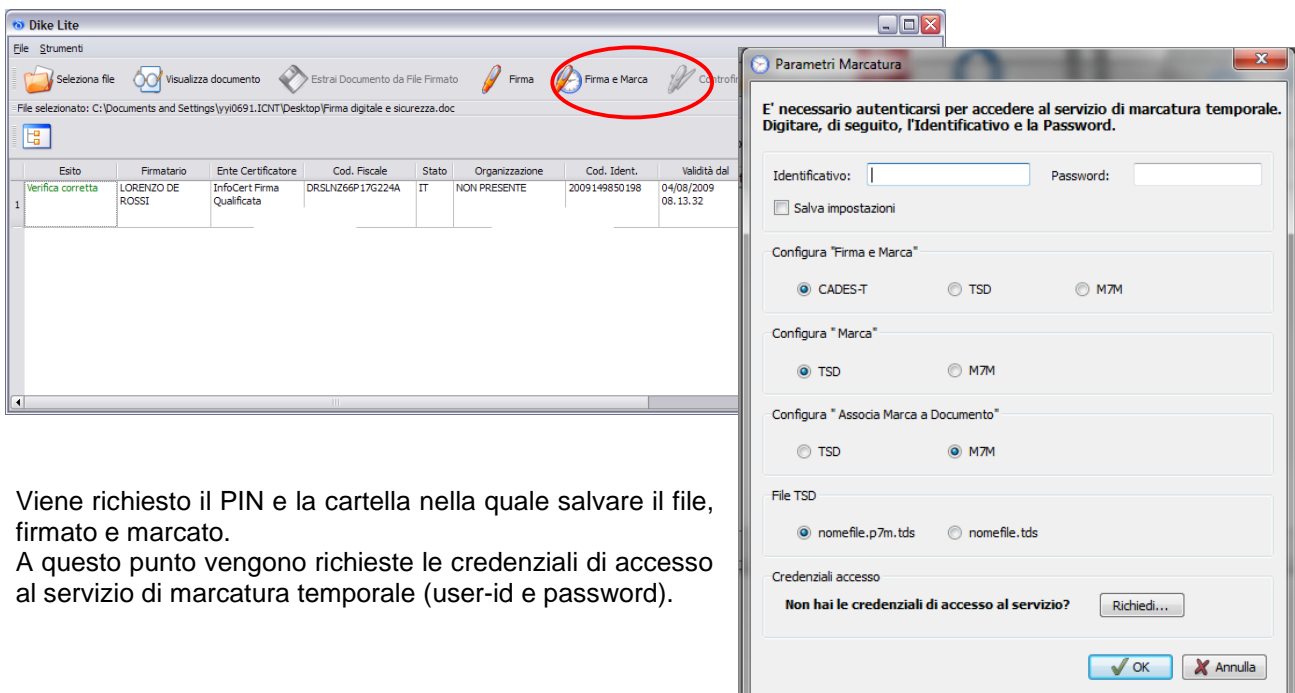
Dike Lite

File Strumenti

Seleziona file Visualizza documento Estrai Documento da File Firmato Firma Firma e Marca Controfi

File selezionato: C:\Documents and Settings\yyi0691.ICNT\Desktop\Firma digitale e sicurezza.doc

| | Esito | Firmatario | Ente Certificatore | Cod. Fiscale | Stato | Organizzazione | Cod. Ident. | Validità dal |
|---|---|---|---|---|---|---|---|---|
| 1 | Verifica corretta | LORENZO DE ROSSI | InfoCert Firma Qualificata | DRSLNZ66P17G224A | IT | NON PRESENTE | 2009149850198 | 04/08/2009 08.13.32 |

Parametri Marcatura

E' necessario autenticarsi per accedere al servizio di marcatura temporale. Digitare, di seguito, l'Identificativo e la Password.

Identificativo: Password:

Salva impostazioni

Configura "Firma e Marca"

CADES-T TSD M7M

Configura " Marca"

TSD M7M

Configura " Associa Marca a Documento"

TSD M7M

File TSD

nomefile.p7m.tds nomefile.tds

Credenziali accesso

Non hai le credenziali di accesso al servizio? Richiedi...

OK Annulla

Viene richiesto il PIN e la cartella nella quale salvare il file, firmato e marcato.
A questo punto vengono richieste le credenziali di accesso al servizio di marcatura temporale (user-id e password).